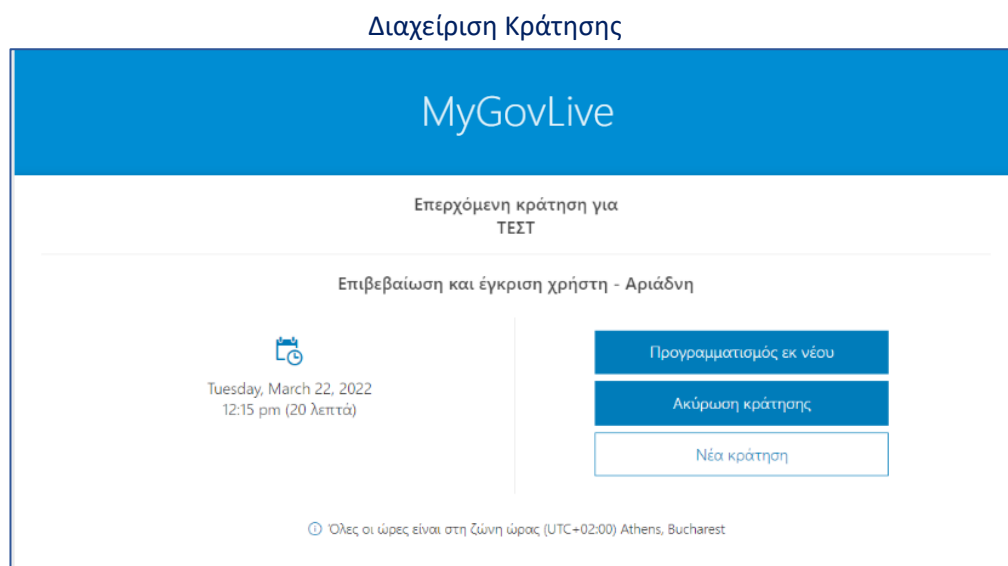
Διαχείριση Κράτησης

MyGovLive

Επερχόμενη κράτηση για
ΤΕΣΤ

Επιβεβαίωση και έγκριση χρήστη - Αριάδνη

Tuesday, March 22, 2022
12:15 pm (20 λεπτά)

Προγραμματισμός εκ νέου

Ακύρωση κράτησης

Νέα κράτηση

ⓘ Όλες οι ώρες είναι στη ζώνη ώρας (UTC+02:00) Athens, Bucharest